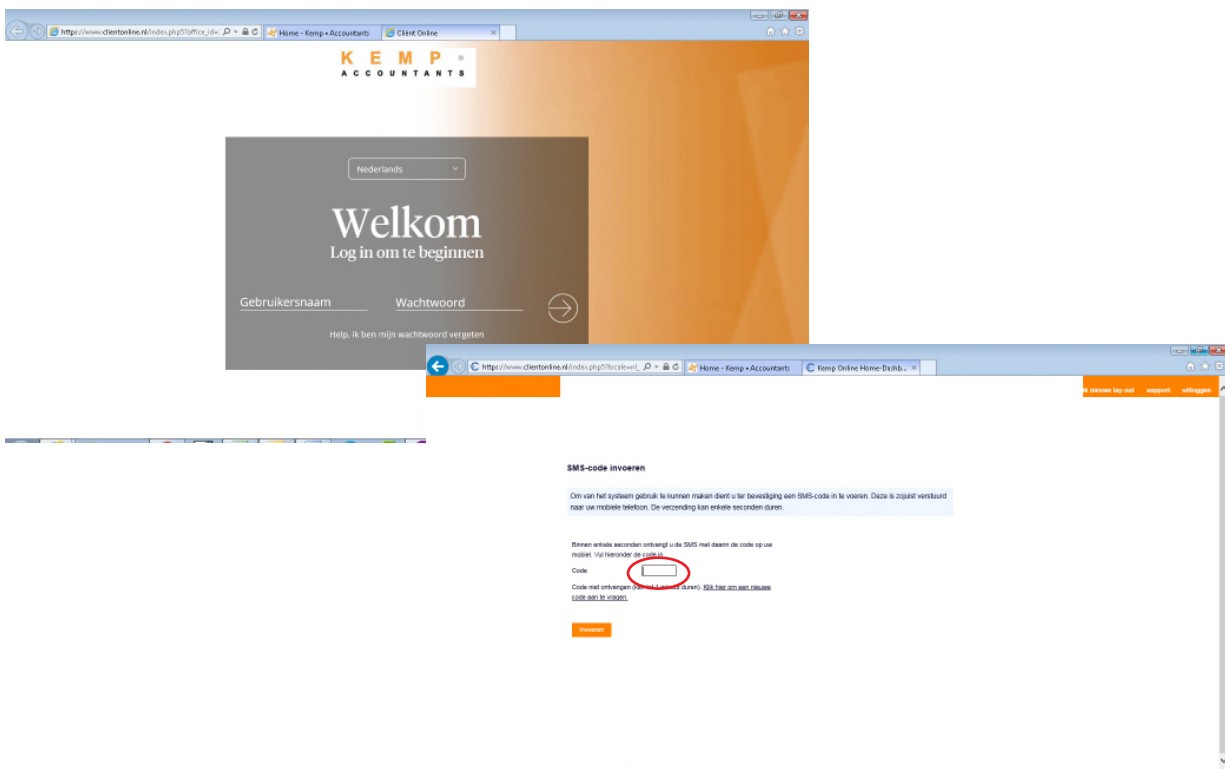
https://www.clientonline.nl/index.php5?office_id=
Home - Kemp • Accountants
Cliënt Online

KEMP
ACCOUNTANTS

Nederlands

Welkom
Log in om te beginnen

Gebruikersnaam
Wachtwoord

Help, ik ben mijn wachtwoord vergeten

https://www.clientonline.nl/index.php5?locale=nl_
Home - Kemp • Accountants
Kemp Online Home-Dashb...

lk nieuwe lay-out
support
uitloggen

SMS-code invoeren

Om van het systeem gebruik te kunnen maken dient u ter bevestiging een SMS-code in te voeren. Deze is zojuist verstuurd naar uw mobiele telefoon. De verzending kan enkele seconden duren.

Binnen enkele seconden ontvangt u de SMS met daarin de code op uw mobiel. Vul hieronder de code in.

Code

Code niet ontvangen (kan tot 1 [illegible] duren). Klik hier om een nieuwe code aan te vragen.

Invoeren